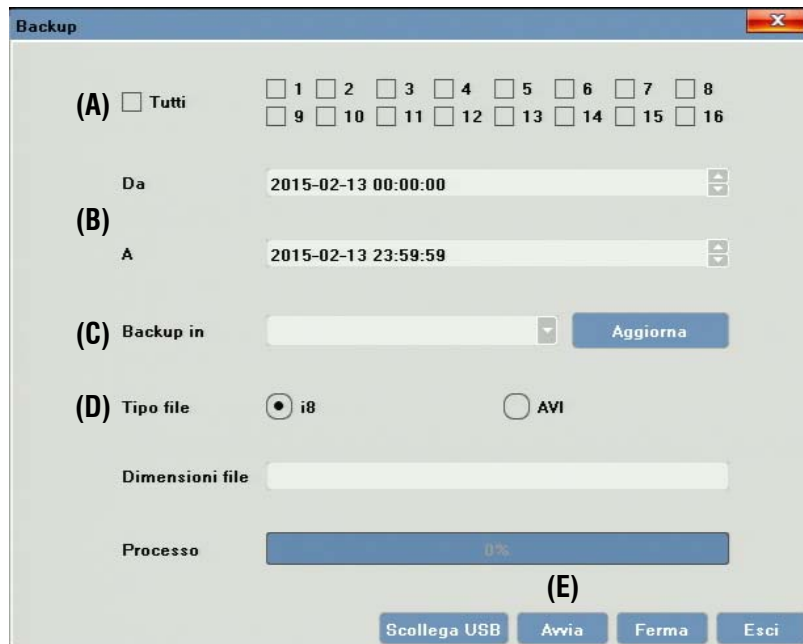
Backup

(A) Tutti

1 2 3 4 5 6 7 8
9 10 11 12 13 14 15 16

Da 2015-02-13 00:00:00

(B)

A 2015-02-13 23:59:59

(C) Backup in

Aggiorna

(D) Tipo file

i8

AVI

Dimensioni file

Processo

0%

(E)

Scollega USB

Avvia

Ferma

Esci